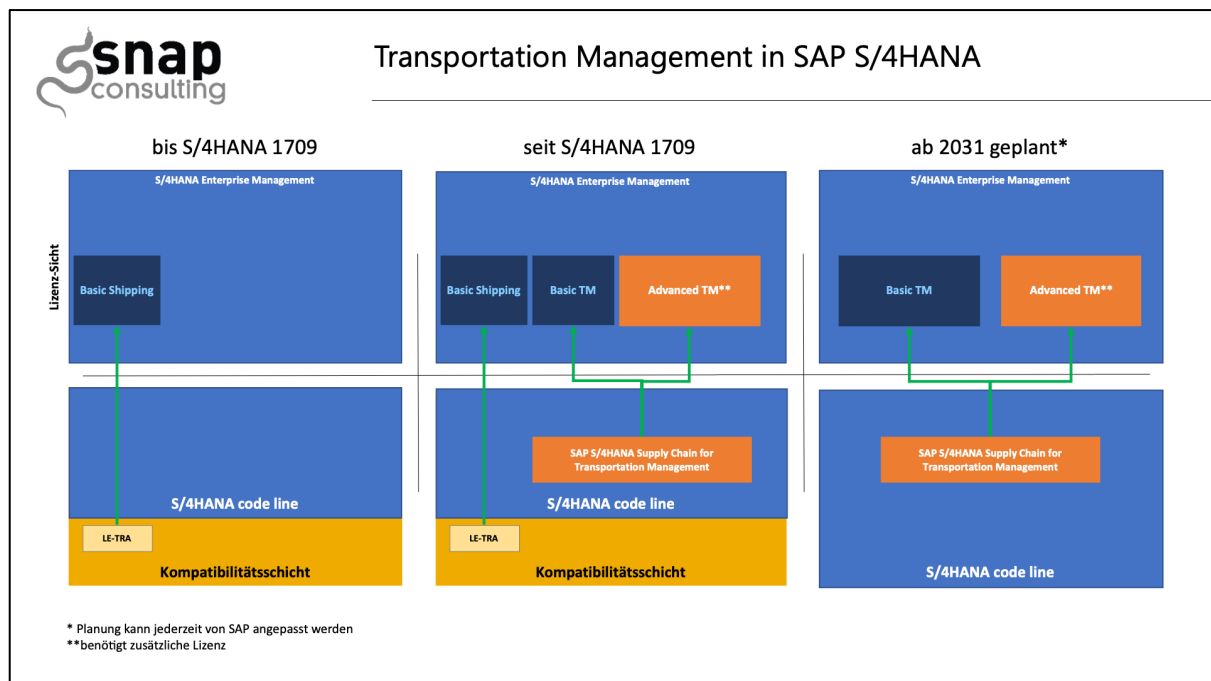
snap consulting

Transportation Management in SAP S/4HANA

bis S/4HANA 1709

seit S/4HANA 1709

ab 2031 geplant*

Lizenz-Sicht

S/4HANA Enterprise Management

Basic Shipping

S/4HANA code line

LE-TRA

Kompatibilitätsschicht

S/4HANA Enterprise Management

Basic Shipping

Basic TM

Advanced TM**

SAP S/4HANA Supply Chain for Transportation Management

S/4HANA code line

LE-TRA

Kompatibilitätsschicht

S/4HANA Enterprise Management

Basic TM

Advanced TM**

SAP S/4HANA Supply Chain for Transportation Management

S/4HANA code line

* Planung kann jederzeit von SAP angepasst werden
**benötigt zusätzliche Lizenz